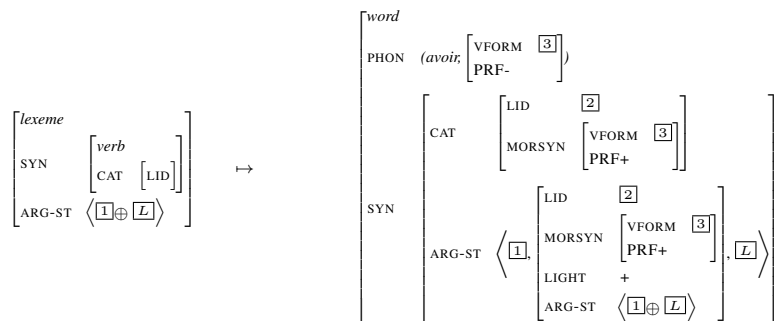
lexeme
SYN [verb CAT [LID]]
ARG-ST $\langle \boxed{1} \oplus \boxed{L} \rangle$

$\mapsto$

word
PHON (avoir, [VFORM $\boxed{3}$ PRF-])
SYN [CAT [LID $\boxed{2}$ MORSYN [VFORM $\boxed{3}$ PRF+]]
ARG-ST $\langle \boxed{1}$, [LID $\boxed{2}$ MORSYN [VFORM $\boxed{3}$ PRF+] LIGHT + ARG-ST $\langle \boxed{1} \oplus \boxed{L} \rangle$], $\boxed{L} \rangle$]